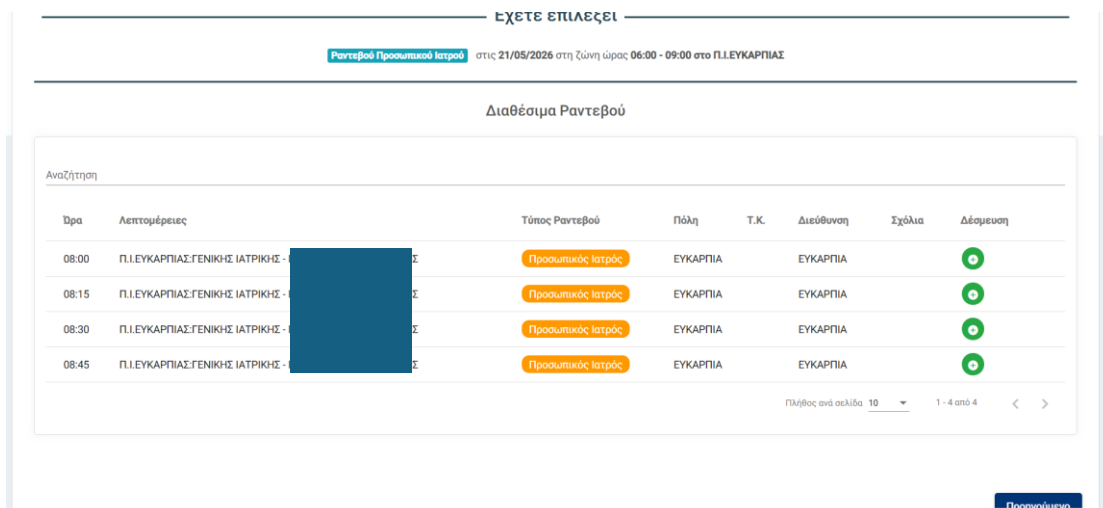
ΕΧΕΤΕ ΕΠΙΛΕΞΕΙ

Ραντεβού Προσωπικού Ιατρού στις 21/05/2026 στη ζώνη ώρας 06:00 - 09:00 στο Π.Ι.ΕΥΚΑΡΠΙΑΣ

Διαθέσιμα Ραντεβού

Αναζήτηση

| Ώρα | Λεπτομέρειες | Τύπος Ραντεβού | Πόλη | Τ.Κ. | Διεύθυνση | Σχόλια | Δέσμευση |
|---|---|---|---|---|---|---|---|
| 08:00 | Π.Ι.ΕΥΚΑΡΠΙΑΣ:ΓΕΝΙΚΗΣ ΙΑΤΡΙΚΗΣ - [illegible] Σ | Προσωπικός Ιατρός | ΕΥΚΑΡΠΙΑ | | ΕΥΚΑΡΠΙΑ | | |
| 08:15 | Π.Ι.ΕΥΚΑΡΠΙΑΣ:ΓΕΝΙΚΗΣ ΙΑΤΡΙΚΗΣ - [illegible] Σ | Προσωπικός Ιατρός | ΕΥΚΑΡΠΙΑ | | ΕΥΚΑΡΠΙΑ | | |
| 08:30 | Π.Ι.ΕΥΚΑΡΠΙΑΣ:ΓΕΝΙΚΗΣ ΙΑΤΡΙΚΗΣ - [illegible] Σ | Προσωπικός Ιατρός | ΕΥΚΑΡΠΙΑ | | ΕΥΚΑΡΠΙΑ | | |
| 08:45 | Π.Ι.ΕΥΚΑΡΠΙΑΣ:ΓΕΝΙΚΗΣ ΙΑΤΡΙΚΗΣ - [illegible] Σ | Προσωπικός Ιατρός | ΕΥΚΑΡΠΙΑ | | ΕΥΚΑΡΠΙΑ | | |

Πλήθος ανά σελίδα 10   1 - 4 από 4

Προηγούμενο